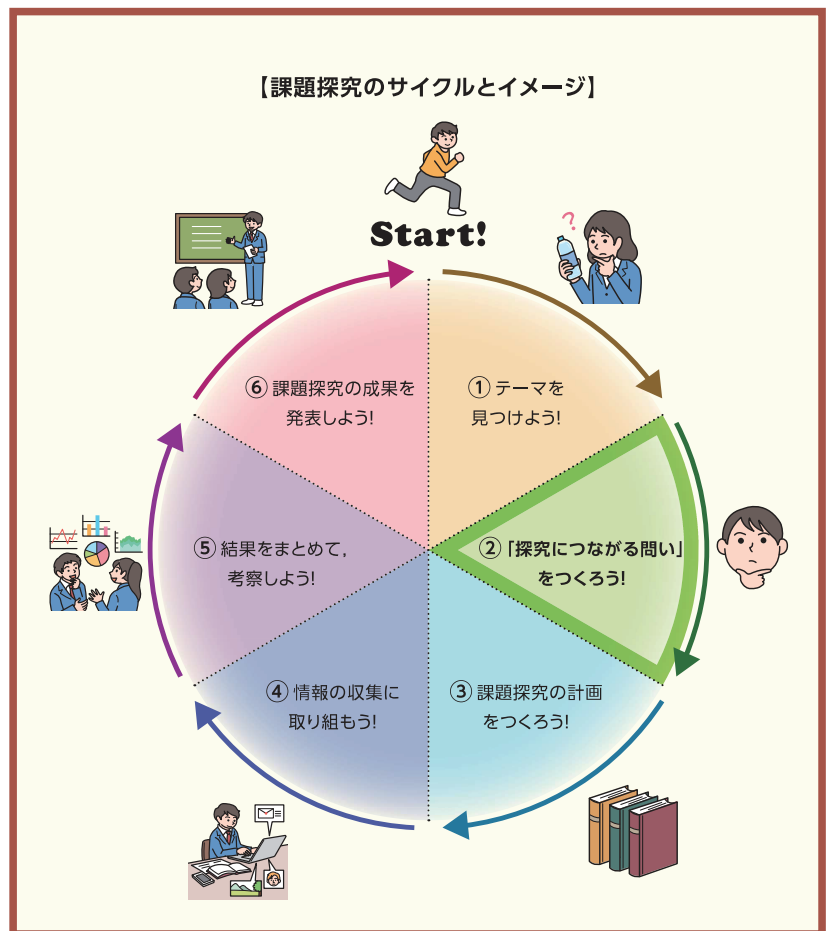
【課題探究のサイクルとイメージ】

Start!

① テーマを見つけよう!

② 「探究につながる問い」をつくろう!

③ 課題探究の計画をつくろう!

④ 情報の収集に取り組もう!

⑤ 結果をまとめて，考察しよう!

⑥ 課題探究の成果を発表しよう!

?